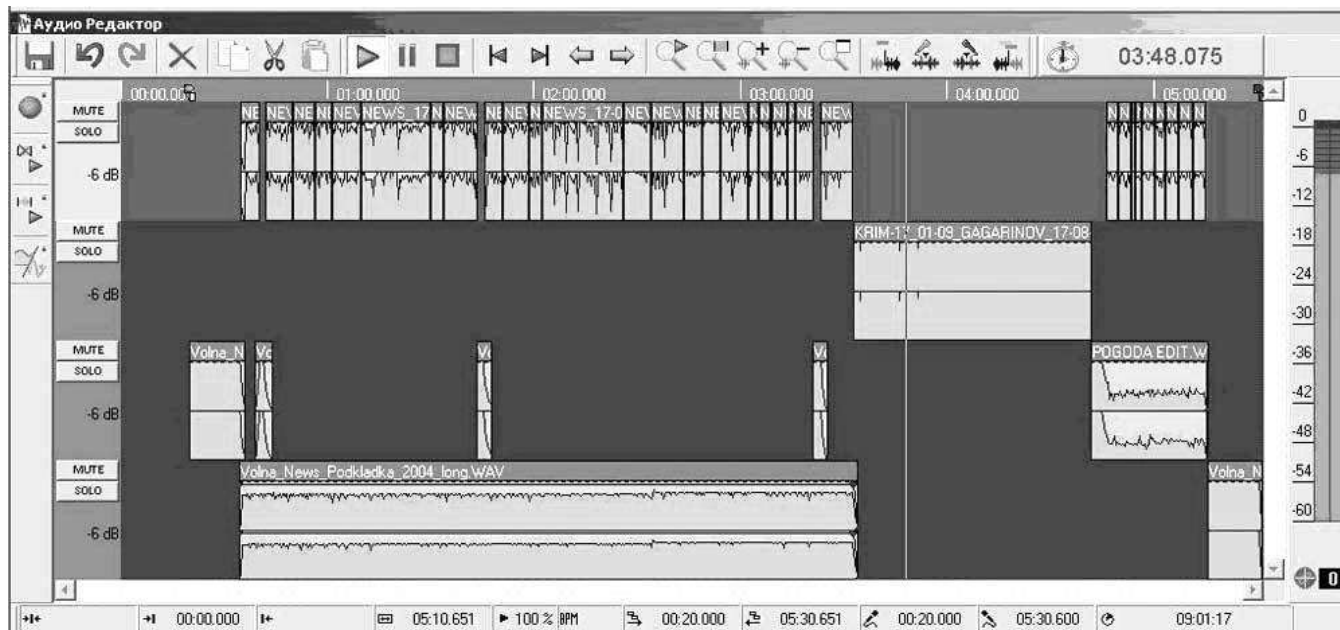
Аудио Редактор

03:48.075

00:00.000 01:00.000 02:00.000 03:00.000 04:00.000 05:00.000

MUTE
SOLO
-6 dB

NE NEV NE NE NEV NEWS_17 N NEW NE NEV N NEWS_17-0 NEV NEV NE NE NEV N N NI N NE NEV N N N N N N N

MUTE
SOLO
-6 dB

KRIM-1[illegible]_01-09_GAGARINOV_17-08

MUTE
SOLO
-6 dB

Volna_N Vo Vi Vi POGODA EDIT.W

MUTE
SOLO
-6 dB

Volna_News_Podkladka_2004_long.WAV Volna_N

0
-6
-12
-18
-24
-30
-36
-42
-48
-54
-60

0

00:00.000 05:10.651 100 % BPM 00:20.000 05:30.651 00:20.000 05:30.600 09:01:17